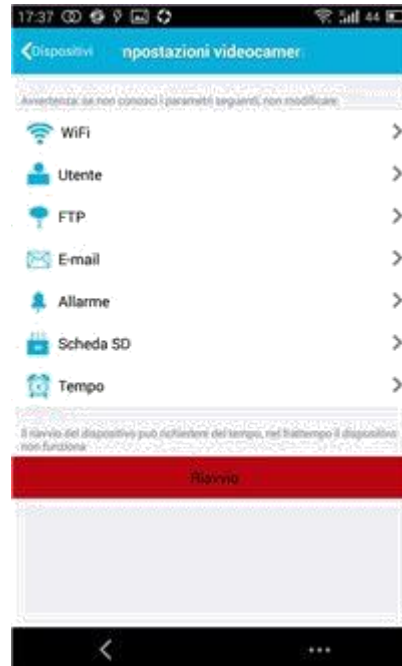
17:37 44

Dispositivi npostazioni videocamer

Avvertenza: se non conosci i parametri seguenti, non modificare

WiFi

Utente

FTP

E-mail

Allarme

Scheda SD

Tempo

Il riavvio del dispositivo può richiedere del tempo, nel frattempo il dispositivo non funziona

Riavvio

...